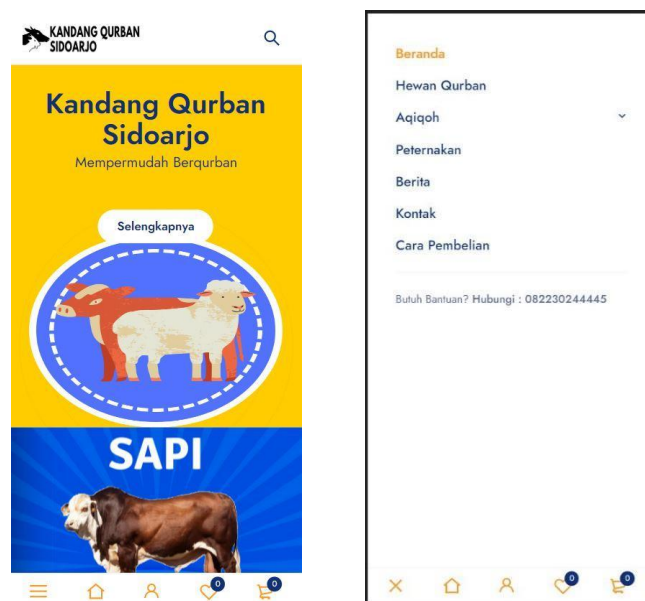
KANDANG QURBAN SIDOARJO

Kandang Qurban Sidoarjo

Mempermudah Berqurban

Selengkapnya

SAPI

0 0

Beranda

Hewan Qurban

Aqiqoh

Peternakan

Berita

Kontak

Cara Pembelian

Butuh Bantuan? Hubungi : 082230244445

0 0